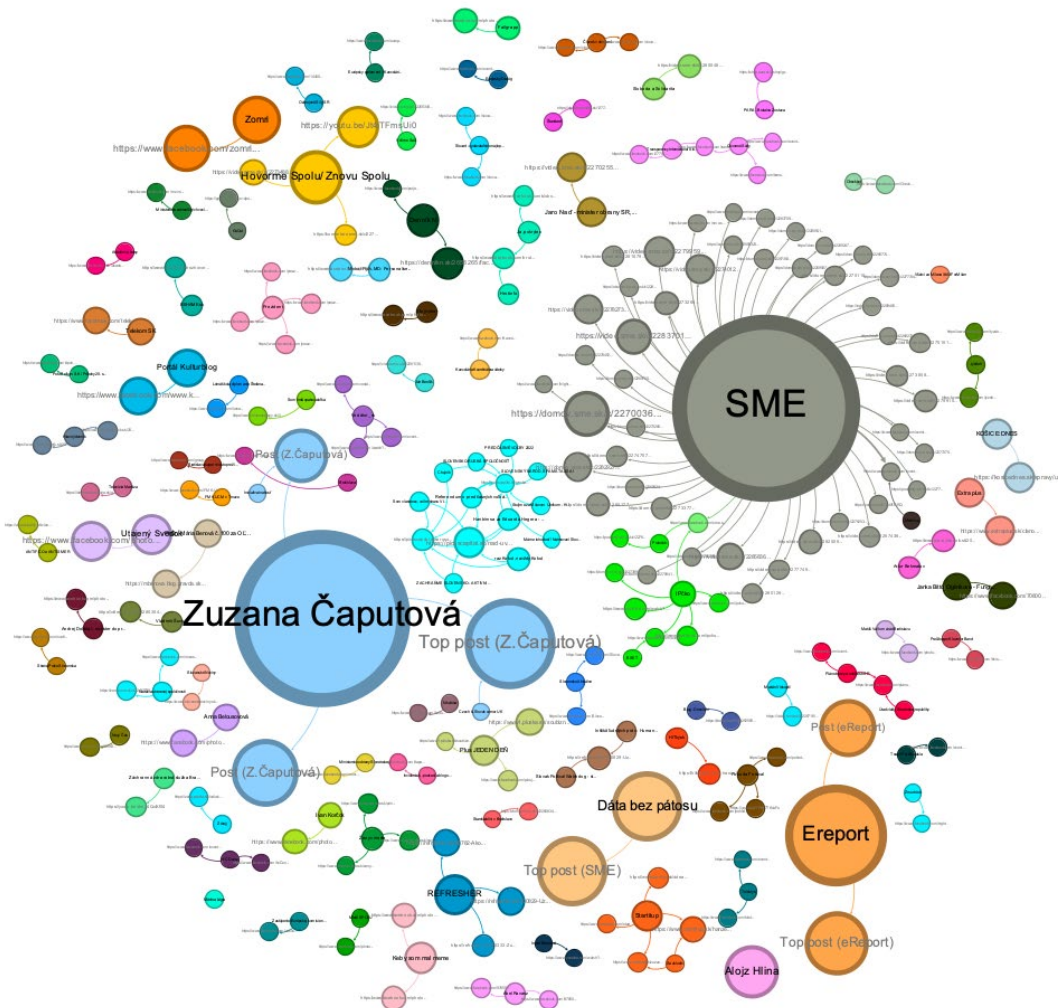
SME

Zuzana Čaputová

Top post (Z.Čaputová)

Post (Z.Čaputová)

Post (Z.Čaputová)

Ereport

Post (eReport)

Top post (eReport)

Dáta bez pátosu

Top post (SME)

Hovorme Spolu/Znovu Spolu

https://youtu.be/JhTFmsUi0

Zomri

https://www.facebook.com/zomri...

Portál Kultúrblog

https://www.facebook.com/www.k...

Utajený Svedok

https://www.facebook.com/photo...

Televízia SK

https://domov.sme.sk/c/2270036...

https://video.sme.sk/c/22883701...

Jaro Naď - minister obrany SR,...

REFRESHER

Nebyť som mal meme

Alojz Hlina

Startitup

KOŠICEDNES

Extraplus

Jarko Bielik

Plus JEDEN DEŇ

Anna Belousovová

https://www.facebook.com/photo...

Ivan Korčok

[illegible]